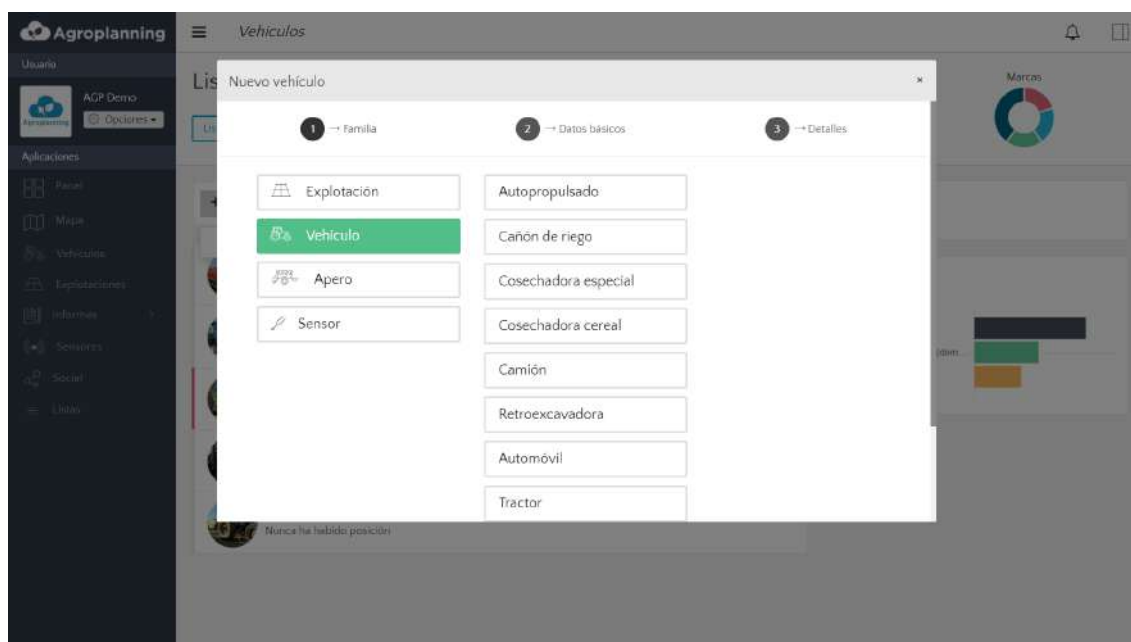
Agroplanning
Vehículos

Usuario
AGP Demo
Opciones ▾
Aplicaciones
Panel
Mapa
Vehículos
Explotaciones
Informes
Sensores
Social
Listas

Lis

Marcas

Nuevo vehículo ×

1 → Familia
2 → Datos básicos
3 → Detalles

Explotación
Vehículo
Apero
Sensor

Autopropulsado
Cañón de riego
Cosechadora especial
Cosechadora cereal
Camión
Retroexcavadora
Automóvil
Tractor

Nunca ha habido posición